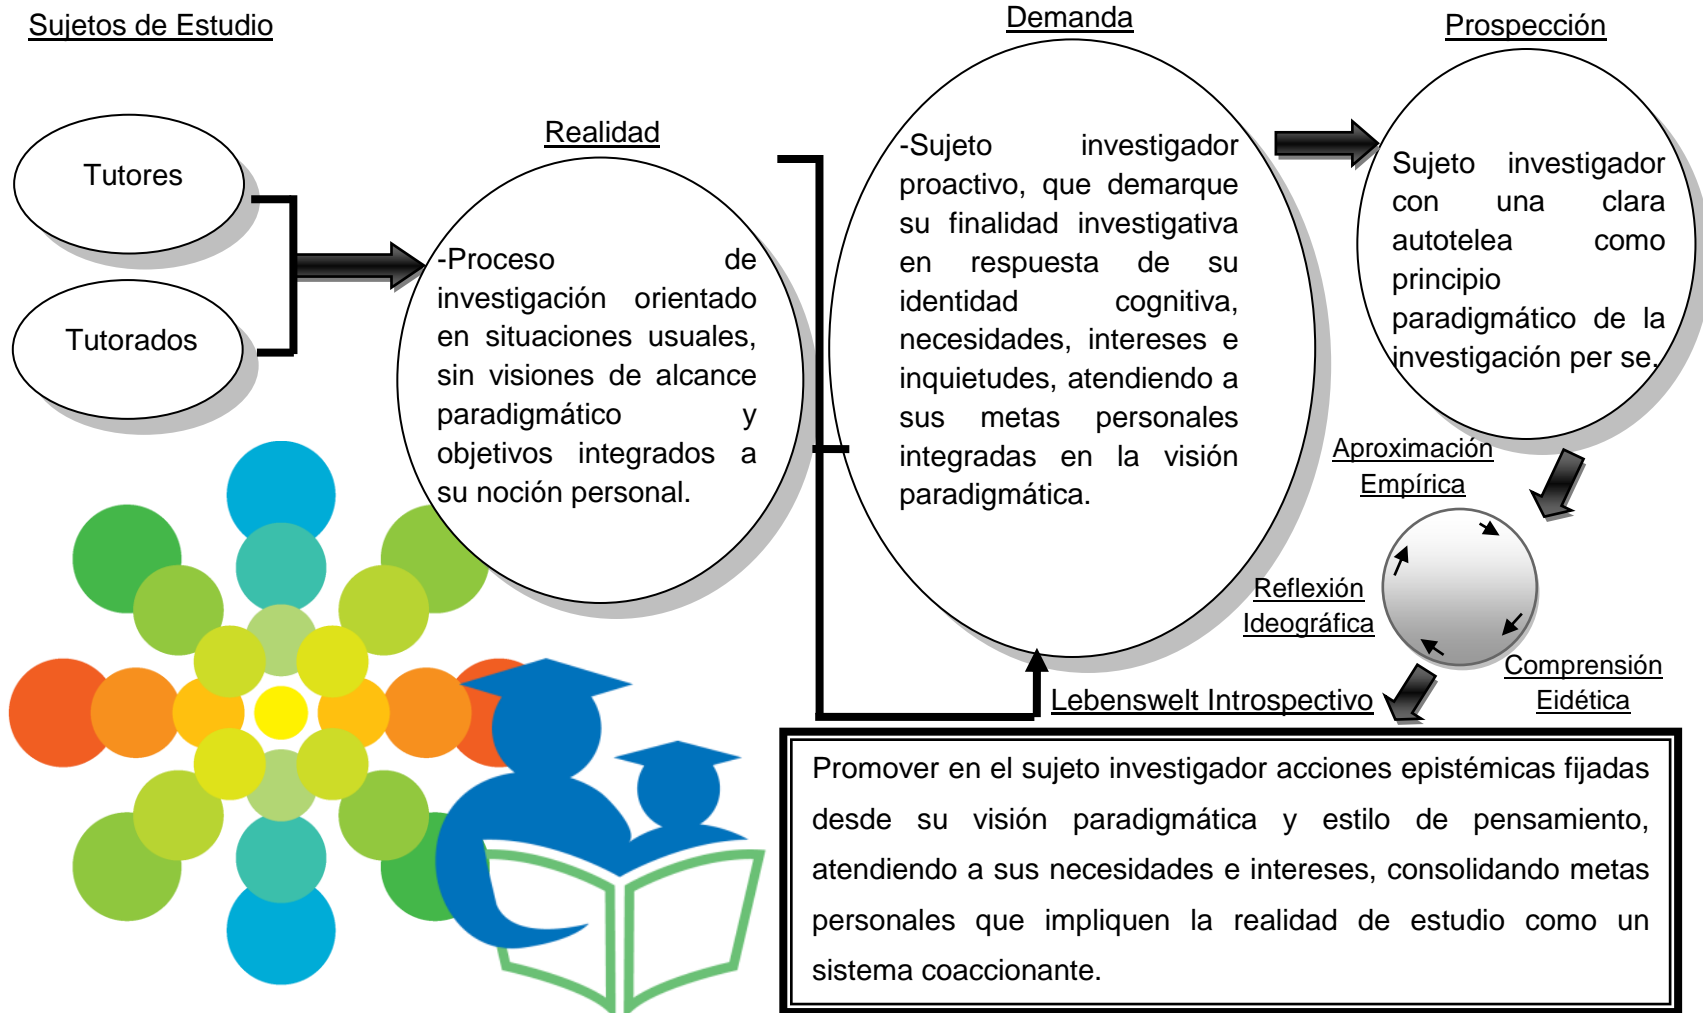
Sujetos de Estudio

Tutores

Tutorados

Realidad

-Proceso de investigación orientado en situaciones usuales, sin visiones de alcance paradigmático y objetivos integrados a su noción personal.

Demanda

-Sujeto investigador proactivo, que demarque su finalidad investigativa en respuesta de su identidad cognitiva, necesidades, intereses e inquietudes, atendiendo a sus metas personales integradas en la visión paradigmática.

Prospección

Sujeto investigador con una clara autotelea como principio paradigmático de la investigación per se.

Aproximación Empírica

Reflexión Ideográfica

Comprensión Eidética

Lebenswelt Introspectivo

Promover en el sujeto investigador acciones epistémicas fijadas desde su visión paradigmática y estilo de pensamiento, atendiendo a sus necesidades e intereses, consolidando metas personales que impliquen la realidad de estudio como un sistema coaccionante.